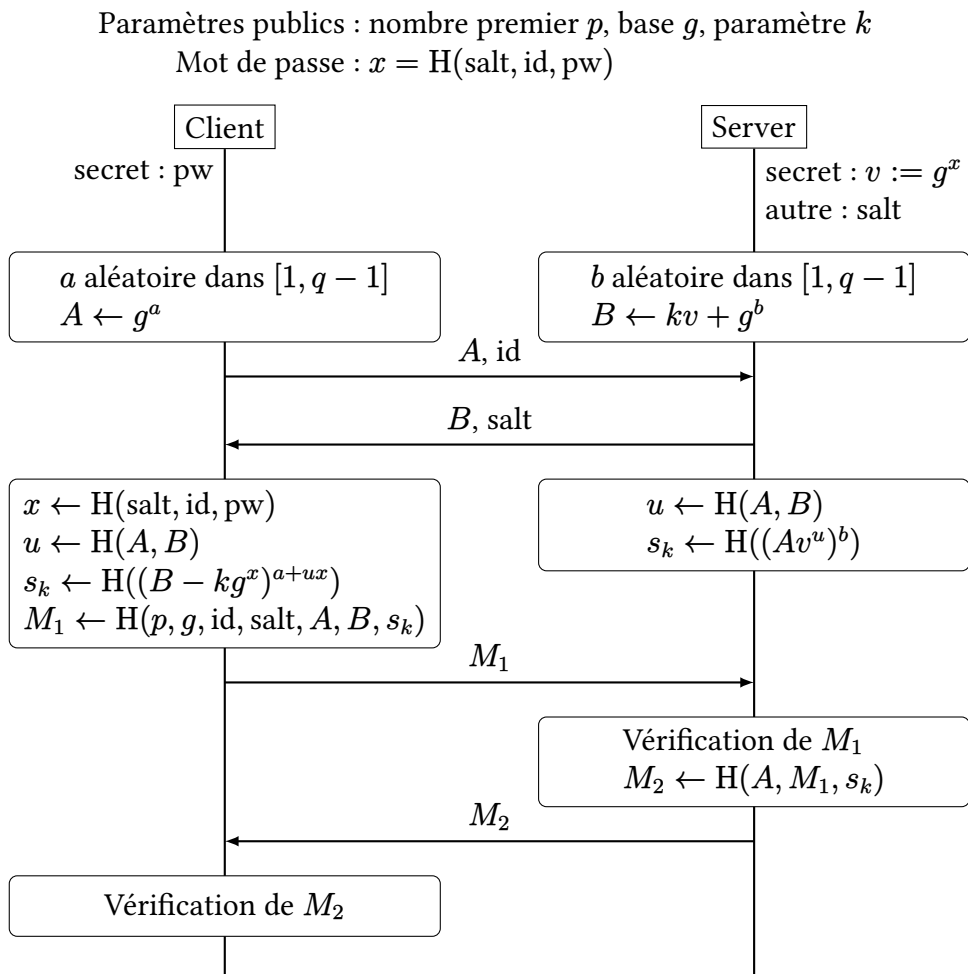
Paramètres publics : nombre premier $p$, base $g$, paramètre $k$
Mot de passe : $x = \mathrm{H}(\mathrm{salt}, \mathrm{id}, \mathrm{pw})$

Client

Server

secret : pw

secret : $v := g^x$
autre : salt

$a$ aléatoire dans $[1, q-1]$
$A \leftarrow g^a$

$b$ aléatoire dans $[1, q-1]$
$B \leftarrow kv + g^b$

$A$, id

$B$, salt

$x \leftarrow \mathrm{H}(\mathrm{salt}, \mathrm{id}, \mathrm{pw})$
$u \leftarrow \mathrm{H}(A, B)$
$s_k \leftarrow \mathrm{H}((B - kg^x)^{a+ux})$
$M_1 \leftarrow \mathrm{H}(p, g, \mathrm{id}, \mathrm{salt}, A, B, s_k)$

$u \leftarrow \mathrm{H}(A, B)$
$s_k \leftarrow \mathrm{H}((Av^u)^b)$

$M_1$

Vérification de $M_1$
$M_2 \leftarrow \mathrm{H}(A, M_1, s_k)$

$M_2$

Vérification de $M_2$